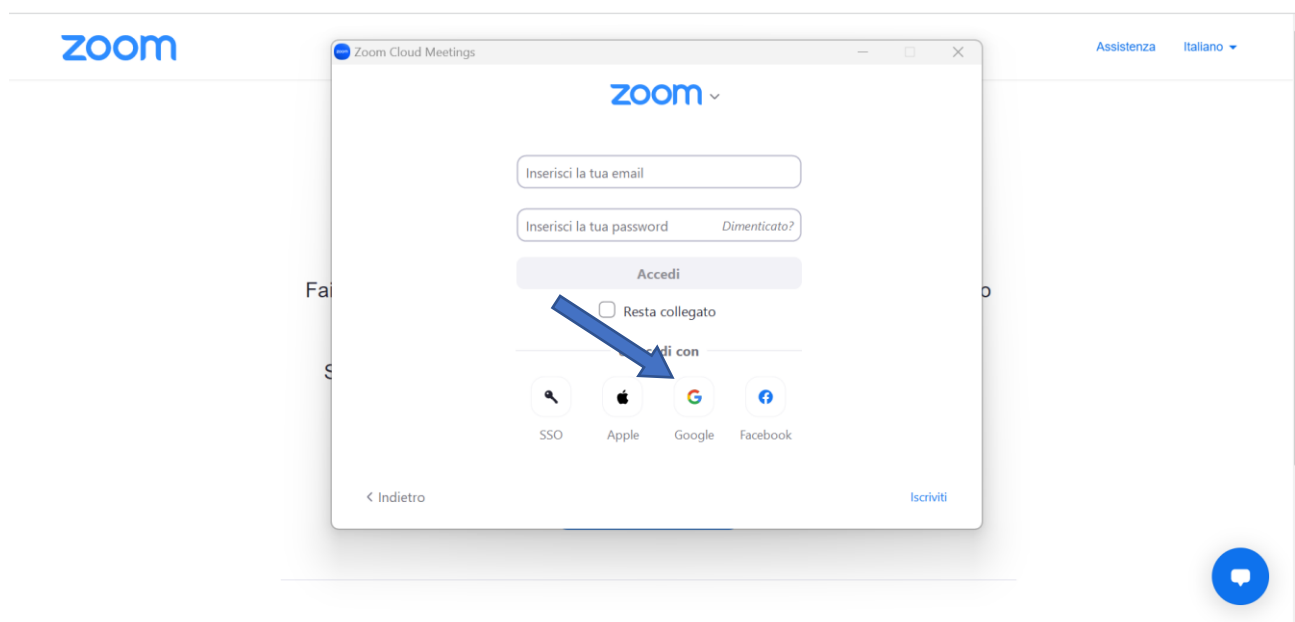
zoom

Zoom Cloud Meetings

Assistenza Italiano

zoom

Inserisci la tua email

Inserisci la tua password Dimenticato?

Accedi

Fai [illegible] o

Resta collegato

S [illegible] di con

SSO Apple Google Facebook

< Indietro

Iscriviti